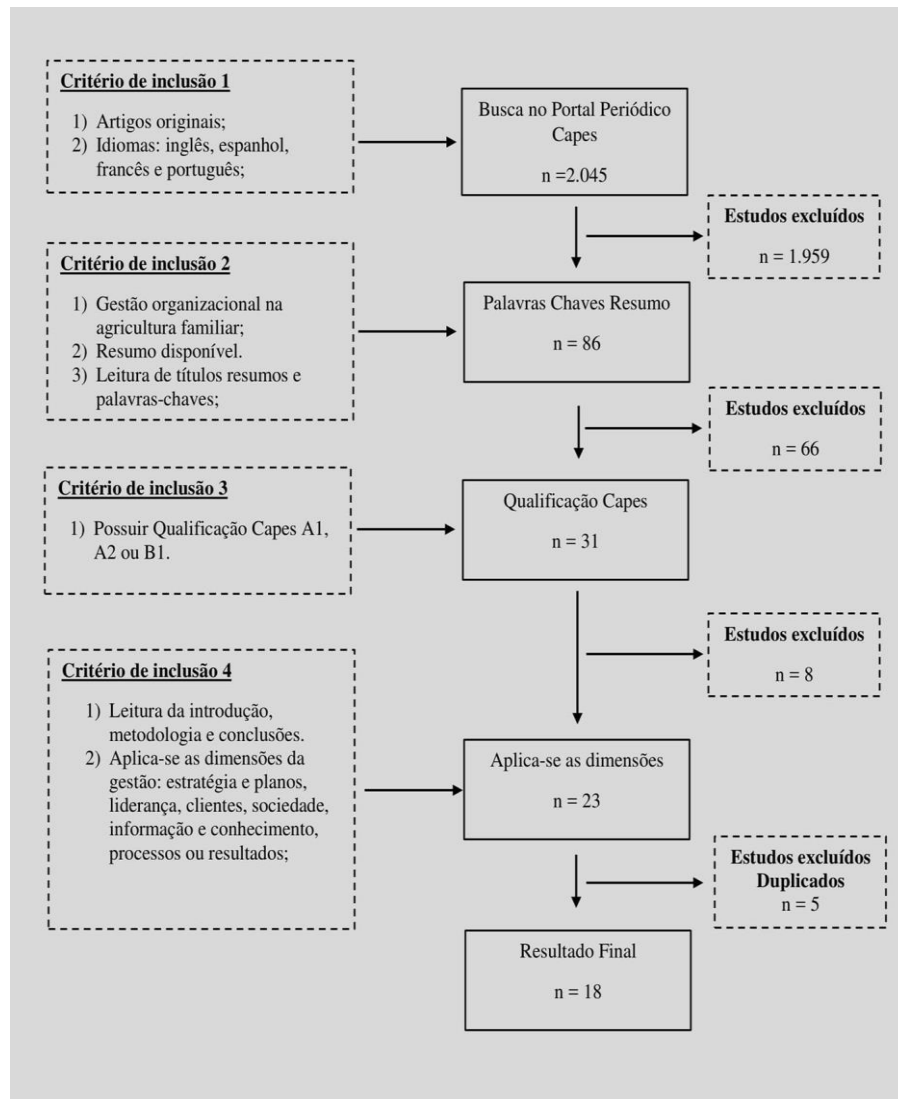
Critério de inclusão 1

1) Artigos originais;
2) Idiomas: inglês, espanhol, francês e português;

Busca no Portal Periódico Capes

n =2.045

Estudos excluídos

n = 1.959

Critério de inclusão 2

1) Gestão organizacional na agricultura familiar;
2) Resumo disponível.
3) Leitura de títulos resumos e palavras-chaves;

Palavras Chaves Resumo

n = 86

Estudos excluídos

n = 66

Critério de inclusão 3

1) Possuir Qualificação Capes A1, A2 ou B1.

Qualificação Capes

n = 31

Estudos excluídos

n = 8

Critério de inclusão 4

1) Leitura da introdução, metodologia e conclusões.
2) Aplica-se as dimensões da gestão: estratégia e planos, liderança, clientes, sociedade, informação e conhecimento, processos ou resultados;

Aplica-se as dimensões

n = 23

Estudos excluídos
Duplicados
n = 5

Resultado Final

n = 18